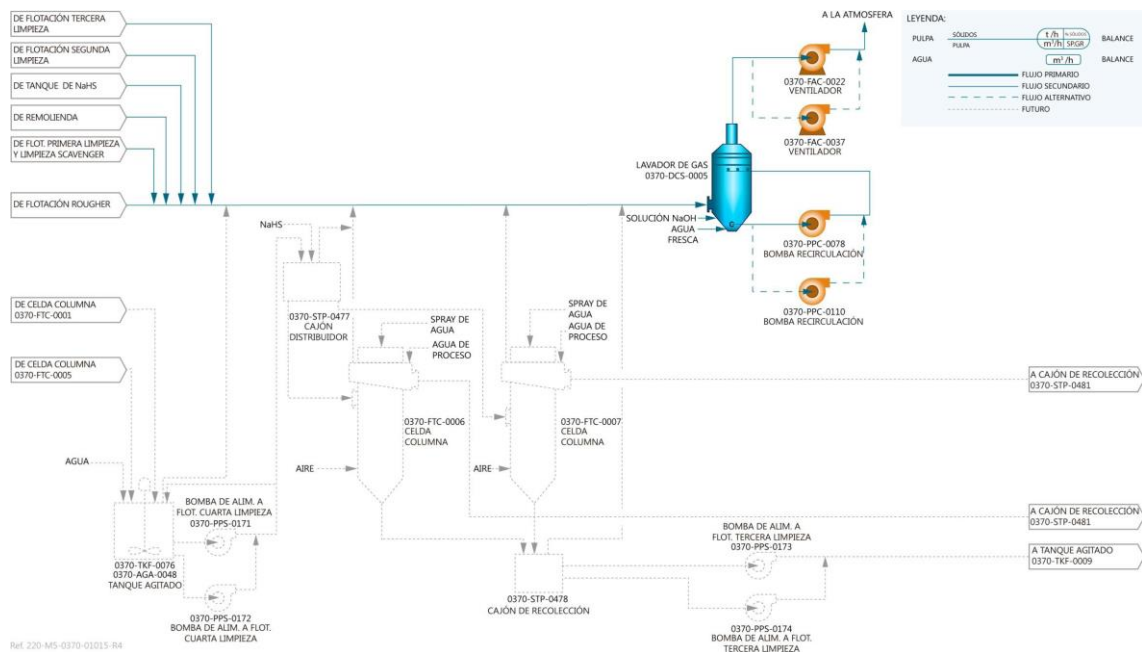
DE FLOTACIÓN TERCERA LIMPIEZA

DE FLOTACIÓN SEGUNDA LIMPIEZA

DE TANQUE DE NaHS

DE REMOLIENDA

DE FLOT. PRIMERA LIMPIEZA Y LIMPIEZA SCAVENGER

DE FLOTACIÓN ROUGHER

A LA ATMOSFERA

LEYENDA:

PULPA

SÓLIDOS

PULPA

t/h

m³/h

% SÓLIDOS

SP.GR

BALANCE

AGUA

m³/h

BALANCE

FLUJO PRIMARIO

FLUJO SECUNDARIO

FLUJO ALTERNATIVO

FUTURO

0370-FAC-0022
VENTILADOR

0370-FAC-0037
VENTILADOR

LAVADOR DE GAS
0370-DCS-0005

SOLUCIÓN NaOH

AGUA FRESCA

0370-PPC-0078
BOMBA RECIRCULACIÓN

0370-PPC-0110
BOMBA RECIRCULACIÓN

NaHS

DE CELDA COLUMNA
0370-FTC-0001

DE CELDA COLUMNA
0370-FTC-0005

0370-STP-0477
CAJÓN DISTRIBUIDOR

SPRAY DE AGUA

AGUA DE PROCESO

SPRAY DE AGUA

AGUA DE PROCESO

A CAJÓN DE RECOLECCIÓN
0370-STP-0481

0370-FTC-0006
CELDA COLUMNA

0370-FTC-0007
CELDA COLUMNA

AGUA

AIRE

AIRE

BOMBA DE ALIM. A FLOT. CUARTA LIMPIEZA
0370-PPS-0171

A CAJÓN DE RECOLECCIÓN
0370-STP-0481

BOMBA DE ALIM. A FLOT. TERCERA LIMPIEZA
0370-PPS-0173

A TANQUE AGITADO
0370-TKF-0009

0370-TKF-0076
0370-AGA-0048
TANQUE AGITADO

0370-STP-0478
CAJÓN DE RECOLECCIÓN

0370-PPS-0172
BOMBA DE ALIM. A FLOT. CUARTA LIMPIEZA

0370-PPS-0174
BOMBA DE ALIM. A FLOT. TERCERA LIMPIEZA

Ref. 220-M5-0370-01015-R4